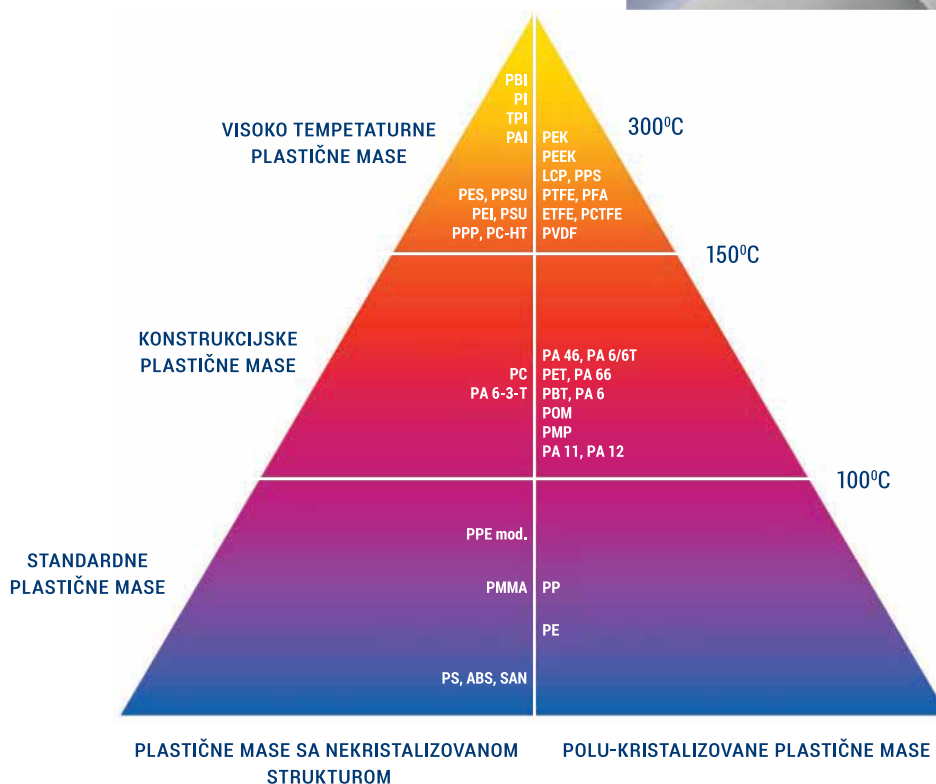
VISOKO TEMPETATURNE PLASTIČNE MASE

PBI
PI
TPI
PAI

PES, PPSU
PEI, PSU
PPP, PC-HT

PEK
PEEK
LCP, PPS
PTFE, PFA
ETFE, PCTFE
PVDF

$300^0C$

$150^0C$

KONSTRUKCIJSKE PLASTIČNE MASE

PC
PA 6-3-T

PA 46, PA 6/6T
PET, PA 66
PBT, PA 6
POM
PMP
PA 11, PA 12

$100^0C$

STANDARDNE PLASTIČNE MASE

PPE mod.

PMMA

PS, ABS, SAN

PP

PE

PLASTIČNE MASE SA NEKRISTALIZOVANOM STRUKTUROM

POLU-KRISTALIZOVANE PLASTIČNE MASE